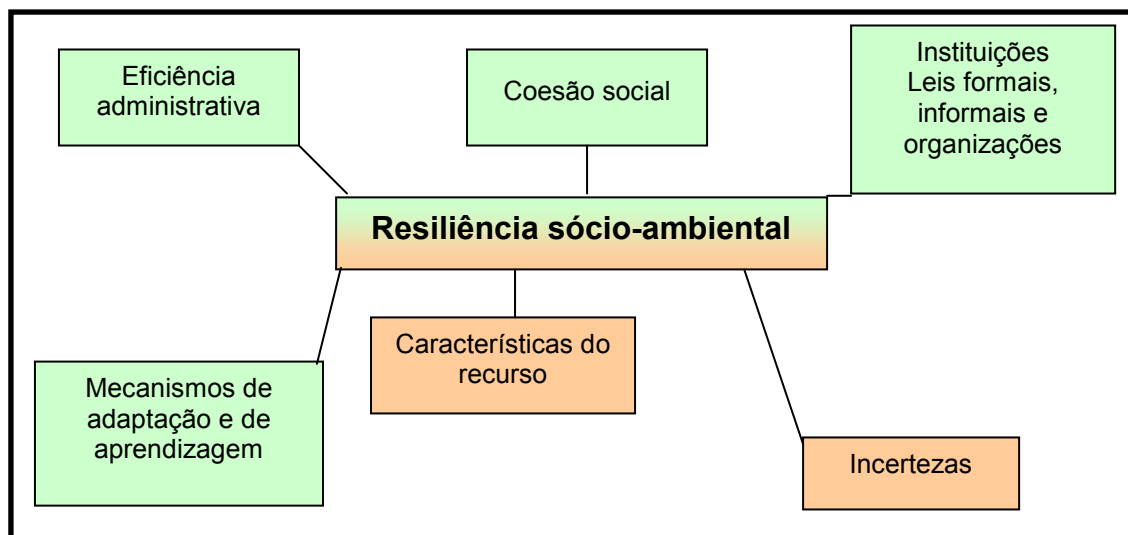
Eficiência administrativa

Coesão social

Instituições
Leis formais, informais e organizações

Resiliência sócio-ambiental

Mecanismos de adaptação e de aprendizagem

Características do recurso

Incertezas